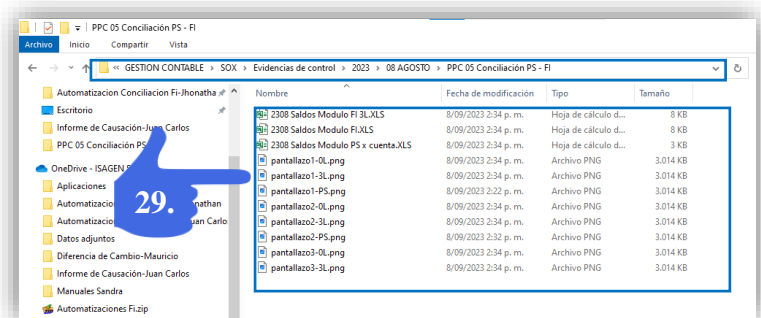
PPC 05 Conciliación PS - FI

Archivo Inicio Compartir Vista

« GESTION CONTABLE › SOX › Evidencias de control › 2023 › 08 AGOSTO › PPC 05 Conciliación PS - FI

Automatizacion Conciliacion Fi-Jhonatha
Escritorio
Informe de Causación-Juan Carlos
PPC 05 Conciliación PS
OneDrive - ISAGEN
Aplicaciones
Automatizacio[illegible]nathan
Automatizacio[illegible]uan Carlo
Datos adjuntos
Diferencia de Cambio-Mauricio
Informe de Causación-Juan Carlos
Manuales Sandra
Automatizaciones Fi.zip

29.

| Nombre | Fecha de modificación | Tipo | Tamaño |
|---|---|---|---|
| 2308 Saldos Modulo FI 3L.XLS | 8/09/2023 2:34 p. m. | Hoja de cálculo d... | 8 KB |
| 2308 Saldos Modulo FI.XLS | 8/09/2023 2:34 p. m. | Hoja de cálculo d... | 8 KB |
| 2308 Saldos Modulo PS x cuenta.XLS | 8/09/2023 2:34 p. m. | Hoja de cálculo d... | 3 KB |
| pantallazo1-0L.png | 8/09/2023 2:34 p. m. | Archivo PNG | 3.014 KB |
| pantallazo1-3L.png | 8/09/2023 2:34 p. m. | Archivo PNG | 3.014 KB |
| pantallazo1-PS.png | 8/09/2023 2:22 p. m. | Archivo PNG | 3.014 KB |
| pantallazo2-0L.png | 8/09/2023 2:34 p. m. | Archivo PNG | 3.014 KB |
| pantallazo2-3L.png | 8/09/2023 2:34 p. m. | Archivo PNG | 3.014 KB |
| pantallazo2-PS.png | 8/09/2023 2:32 p. m. | Archivo PNG | 3.014 KB |
| pantallazo3-0L.png | 8/09/2023 2:34 p. m. | Archivo PNG | 3.014 KB |
| pantallazo3-3L.png | 8/09/2023 2:34 p. m. | Archivo PNG | 3.014 KB |